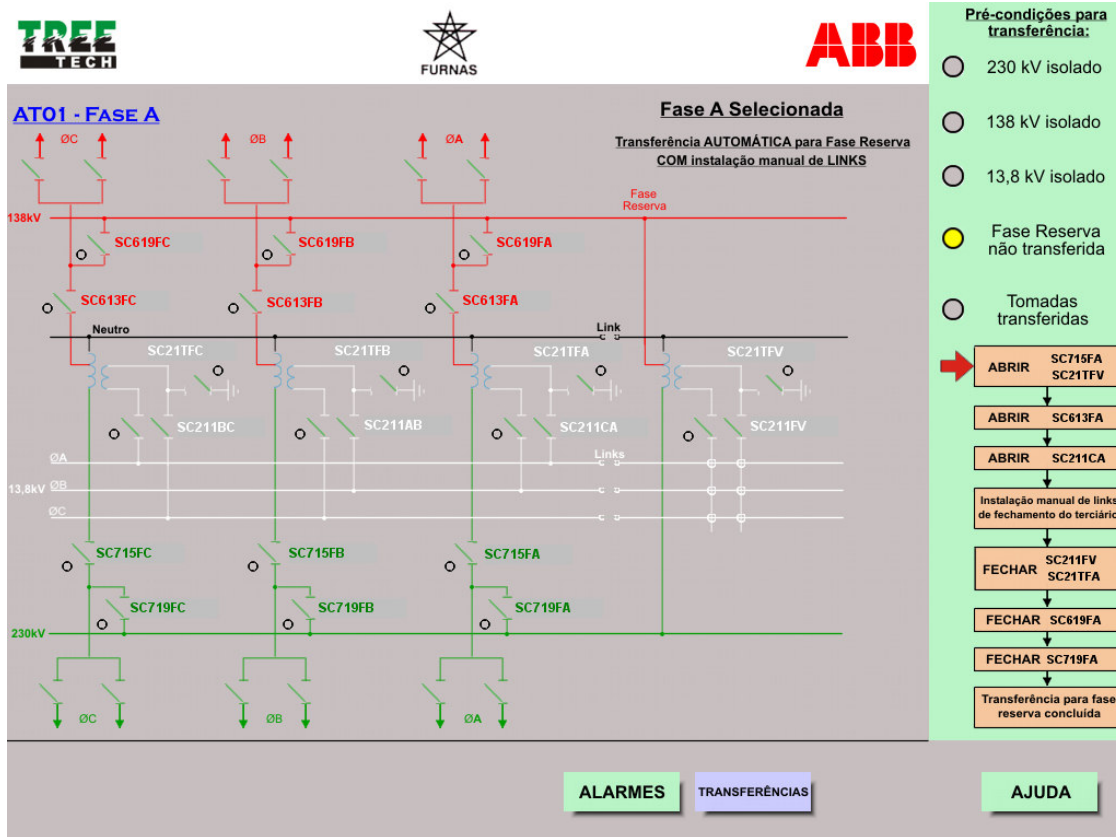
TREE TECH

FURNAS

ABB

AT01 - Fase A

Fase A Selecionada

Transferência AUTOMÁTICA para Fase Reserva
COM instalação manual de LINKS

ØC ØB ØA

138kV

Fase Reserva

SC619FC SC619FB SC619FA

SC613FC SC613FB SC613FA

Neutro

Link

SC21TFC SC21TFB SC21TFA SC21TFV

SC211BC SC211AB SC211CA SC211FV

ØA
13,8kV ØB
ØC

Links

SC715FC SC715FB SC715FA

SC719FC SC719FB SC719FA

230kV

ØC ØB ØA

Pré-condições para transferência:

230 kV isolado

138 kV isolado

13,8 kV isolado

Fase Reserva não transferida

Tomadas transferidas

ABRIR SC715FA SC21TFV

ABRIR SC613FA

ABRIR SC211CA

Instalação manual de links de fechamento do terciário

FECHAR SC211FV SC21TFA

FECHAR SC619FA

FECHAR SC719FA

Transferência para fase reserva concluída

ALARMES

TRANSFERÊNCIAS

AJUDA